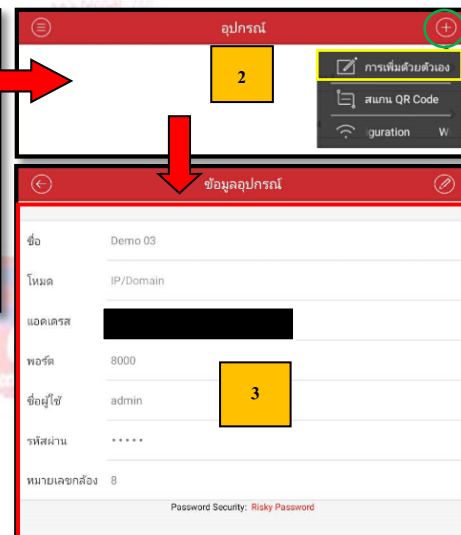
อุปกรณ์

2

การเพิ่มด้วยตัวเอง

สแกน QR Code

guration W

ข้อมูลอุปกรณ์

ชื่อ Demo 03

โหมด IP/Domain

แอดเดรส

พอร์ต 8000

ชื่อผู้ใช้ admin

รหัสผ่าน •••••

หมายเลขกล้อง 8

3

Password Security: Risky Password